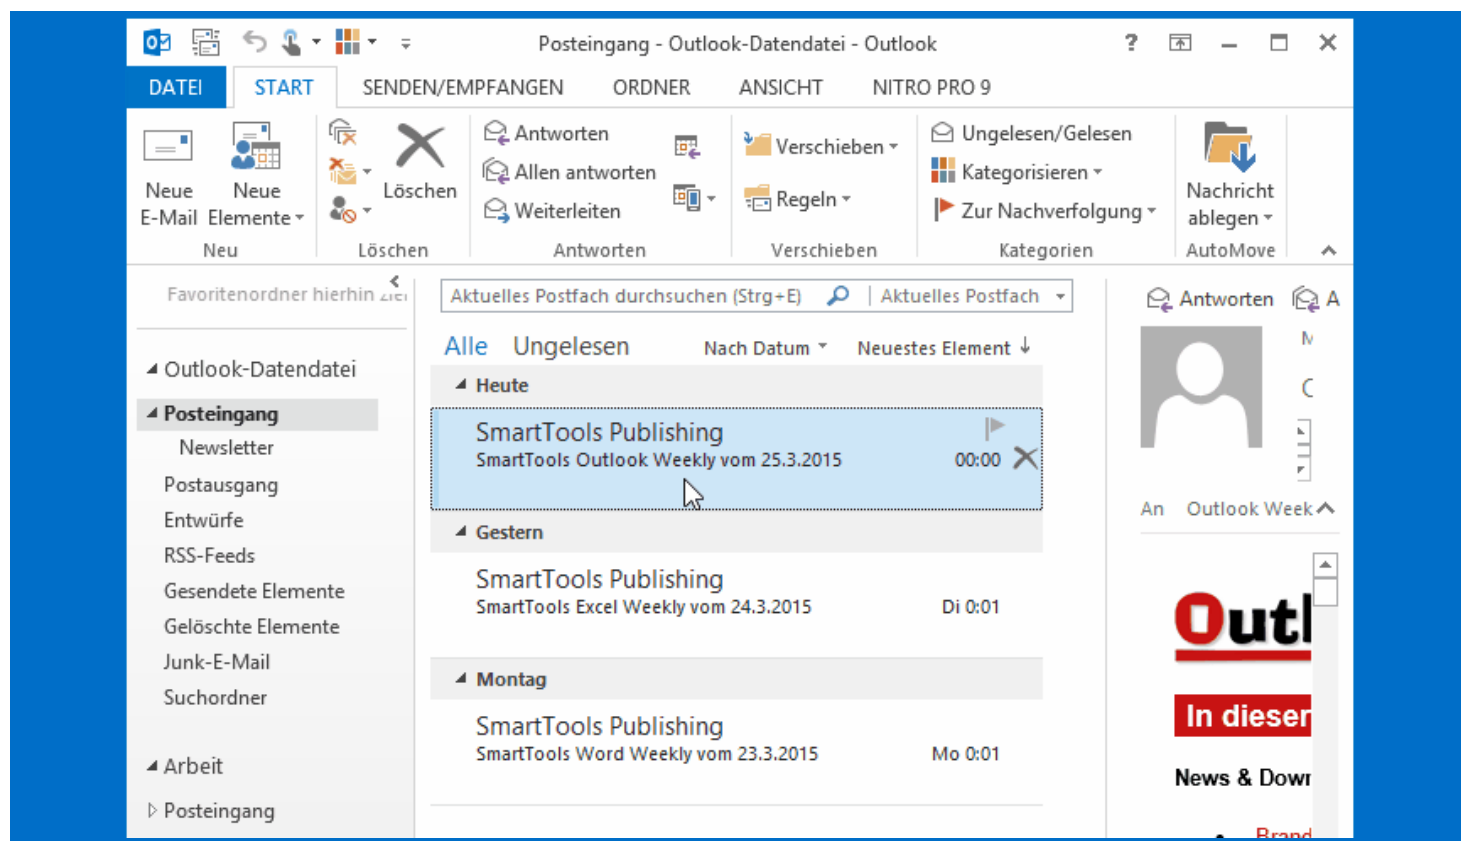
Posteingang - Outlook-Datendatei - Outlook

DATEI START SENDEN/EMPFANGEN ORDNER ANSICHT NITRO PRO 9

Neue E-Mail
Neue Elemente
Neu

Löschen
Löschen

Antworten
Allen antworten
Weiterleiten
Antworten

Verschieben
Regeln
Verschieben

Ungelesen/Gelesen
Kategorisieren
Zur Nachverfolgung
Kategorien

Nachricht ablegen
AutoMove

Favoritenordner hierhin zie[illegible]

Outlook-Datendatei
Posteingang
Newsletter
Postausgang
Entwürfe
RSS-Feeds
Gesendete Elemente
Gelöschte Elemente
Junk-E-Mail
Suchordner

Arbeit
Posteingang

Aktuelles Postfach durchsuchen (Strg+E)
Aktuelles Postfach

Alle Ungelesen Nach Datum Neuestes Element

Heute
SmartTools Publishing
SmartTools Outlook Weekly vom 25.3.2015 00:00

Gestern
SmartTools Publishing
SmartTools Excel Weekly vom 24.3.2015 Di 0:01

Montag
SmartTools Publishing
SmartTools Word Weekly vom 23.3.2015 Mo 0:01

Antworten A

An Outlook Week

Outl
In dieser
News & Dowr
Brand